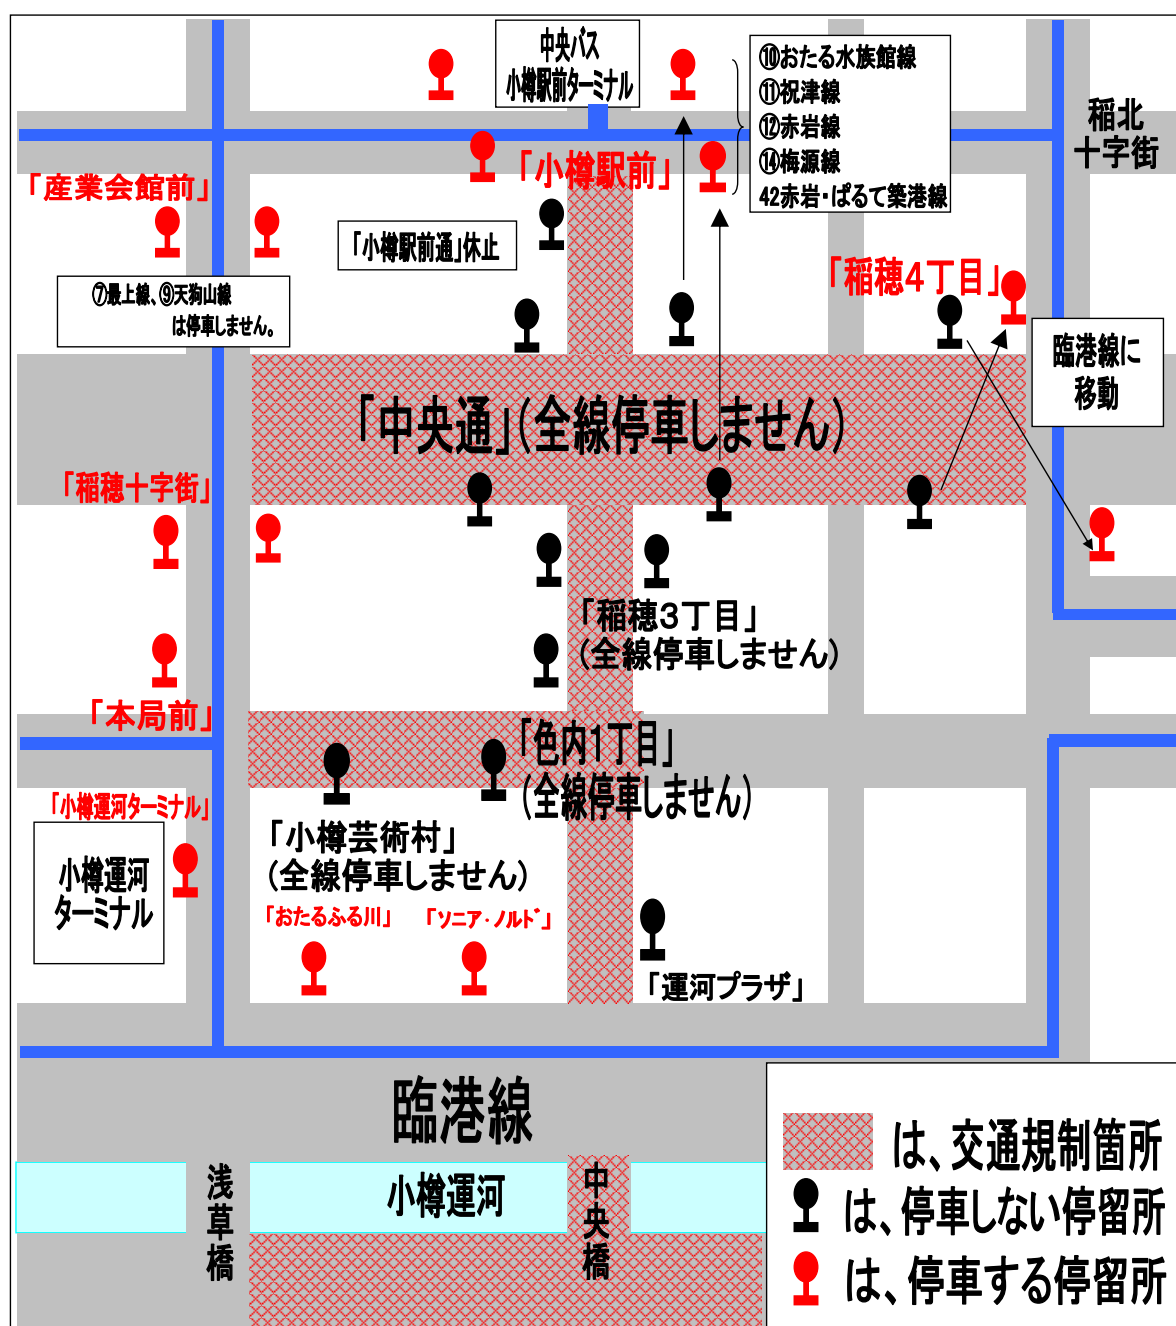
中央バス
小樽駅前ターミナル

⑩おたる水族館線
⑪祝津線
⑫赤岩線
⑭梅源線
42赤岩・ぱるて築港線

稲北
十字街

「小樽駅前」

「産業会館前」

「小樽駅前通」休止

「稲穂4丁目」

⑦最上線、⑨天狗山線
は停車しません。

臨港線に
移動

「中央通」(全線停車しません)

「稲穂十字街」

「稲穂3丁目」
(全線停車しません)

「本局前」

「色内1丁目」
(全線停車しません)

「小樽運河ターミナル」

小樽運河
ターミナル

「小樽芸術村」
(全線停車しません)

「おたるふる川」

「ソニア・ノルド」

「運河プラザ」

臨港線

小樽運河

浅草橋

中央橋

は、交通規制箇所
は、停車しない停留所
は、停車する停留所